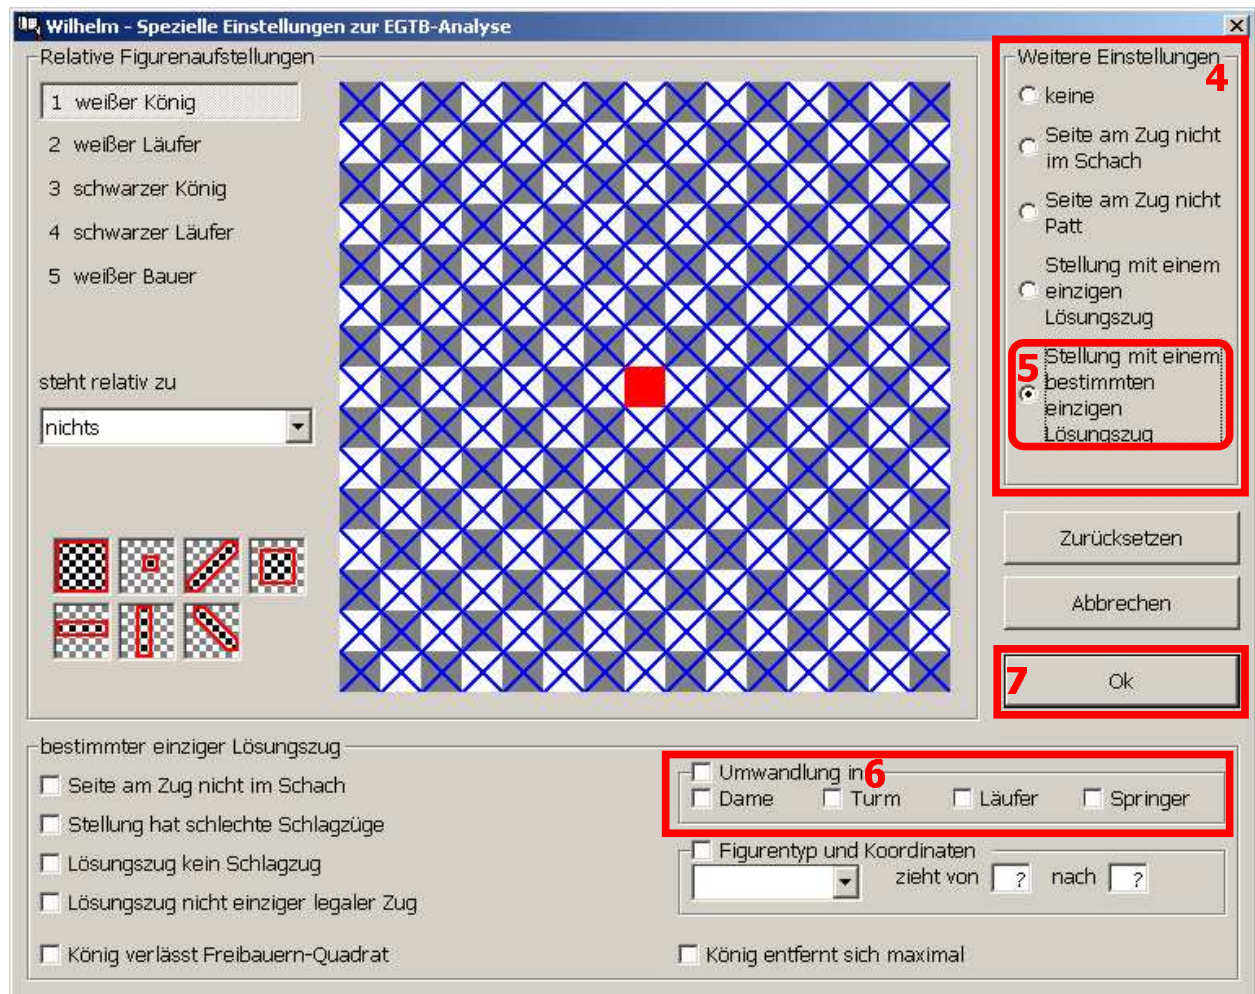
Wilhelm - Spezielle Einstellungen zur EGTB-Analyse

Relative Figurenaufstellungen

1 weißer König
2 weißer Läufer
3 schwarzer König
4 schwarzer Läufer
5 weißer Bauer

steht relativ zu

nichts

Weitere Einstellungen
4
keine
Seite am Zug nicht im Schach
Seite am Zug nicht Patt
Stellung mit einem einzigen Lösungszug
5
Stellung mit einem bestimmten einzigen Lösungszug

Zurücksetzen

Abbrechen

7
Ok

bestimmter einziger Lösungszug
Seite am Zug nicht im Schach
Stellung hat schlechte Schlagzüge
Lösungszug kein Schlagzug
Lösungszug nicht einziger legaler Zug
König verlässt Freibauern-Quadrat

Umwandlung in
6
Dame
Turm
Läufer
Springer

Figurentyp und Koordinaten
zieht von ? nach ?

König entfernt sich maximal